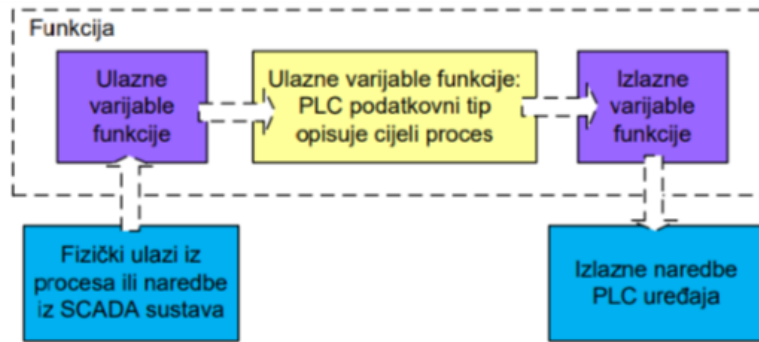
Funkcija

Ulazne varijable funkcije

Ulazne varijable funkcije: PLC podatkovni tip opisuje cijeli proces

Izlazne varijable funkcije

Fizički ulazi iz procesa ili naredbe iz SCADA sustava

Izlazne naredbe PLC uređaja